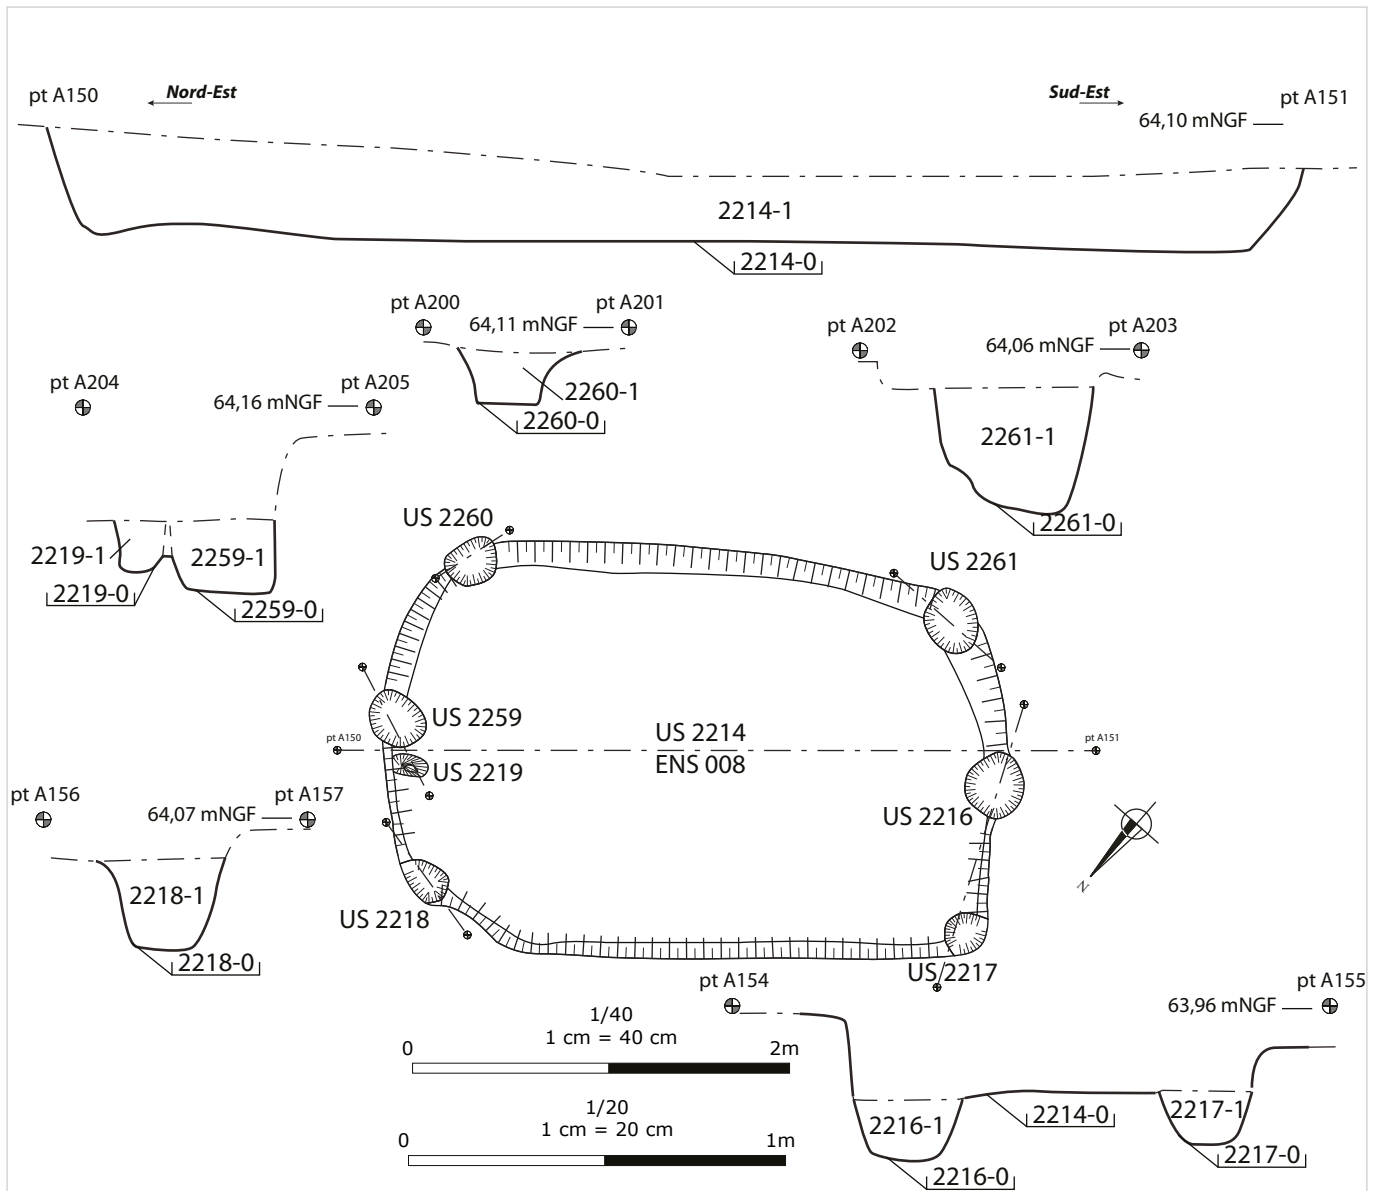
pt A150
Nord-Est
Sud-Est
pt A151
64,10 mNGF

2214-1
2214-0

pt A200
pt A201
64,11 mNGF
2260-1
2260-0

pt A202
pt A203
64,06 mNGF
2261-1
2261-0

pt A204
pt A205
64,16 mNGF

2219-1
2259-1
2219-0
2259-0

US 2260
US 2261
US 2259
US 2214
ENS 008
pt A150
pt A151
US 2219
US 2216
US 2218
US 2217

pt A156
pt A157
64,07 mNGF
2218-1
2218-0

N

pt A154
pt A155
63,96 mNGF

1/40
1 cm = 40 cm
0
2m

1/20
1 cm = 20 cm
0
1m

2216-1
2214-0
2217-1
2216-0
2217-0